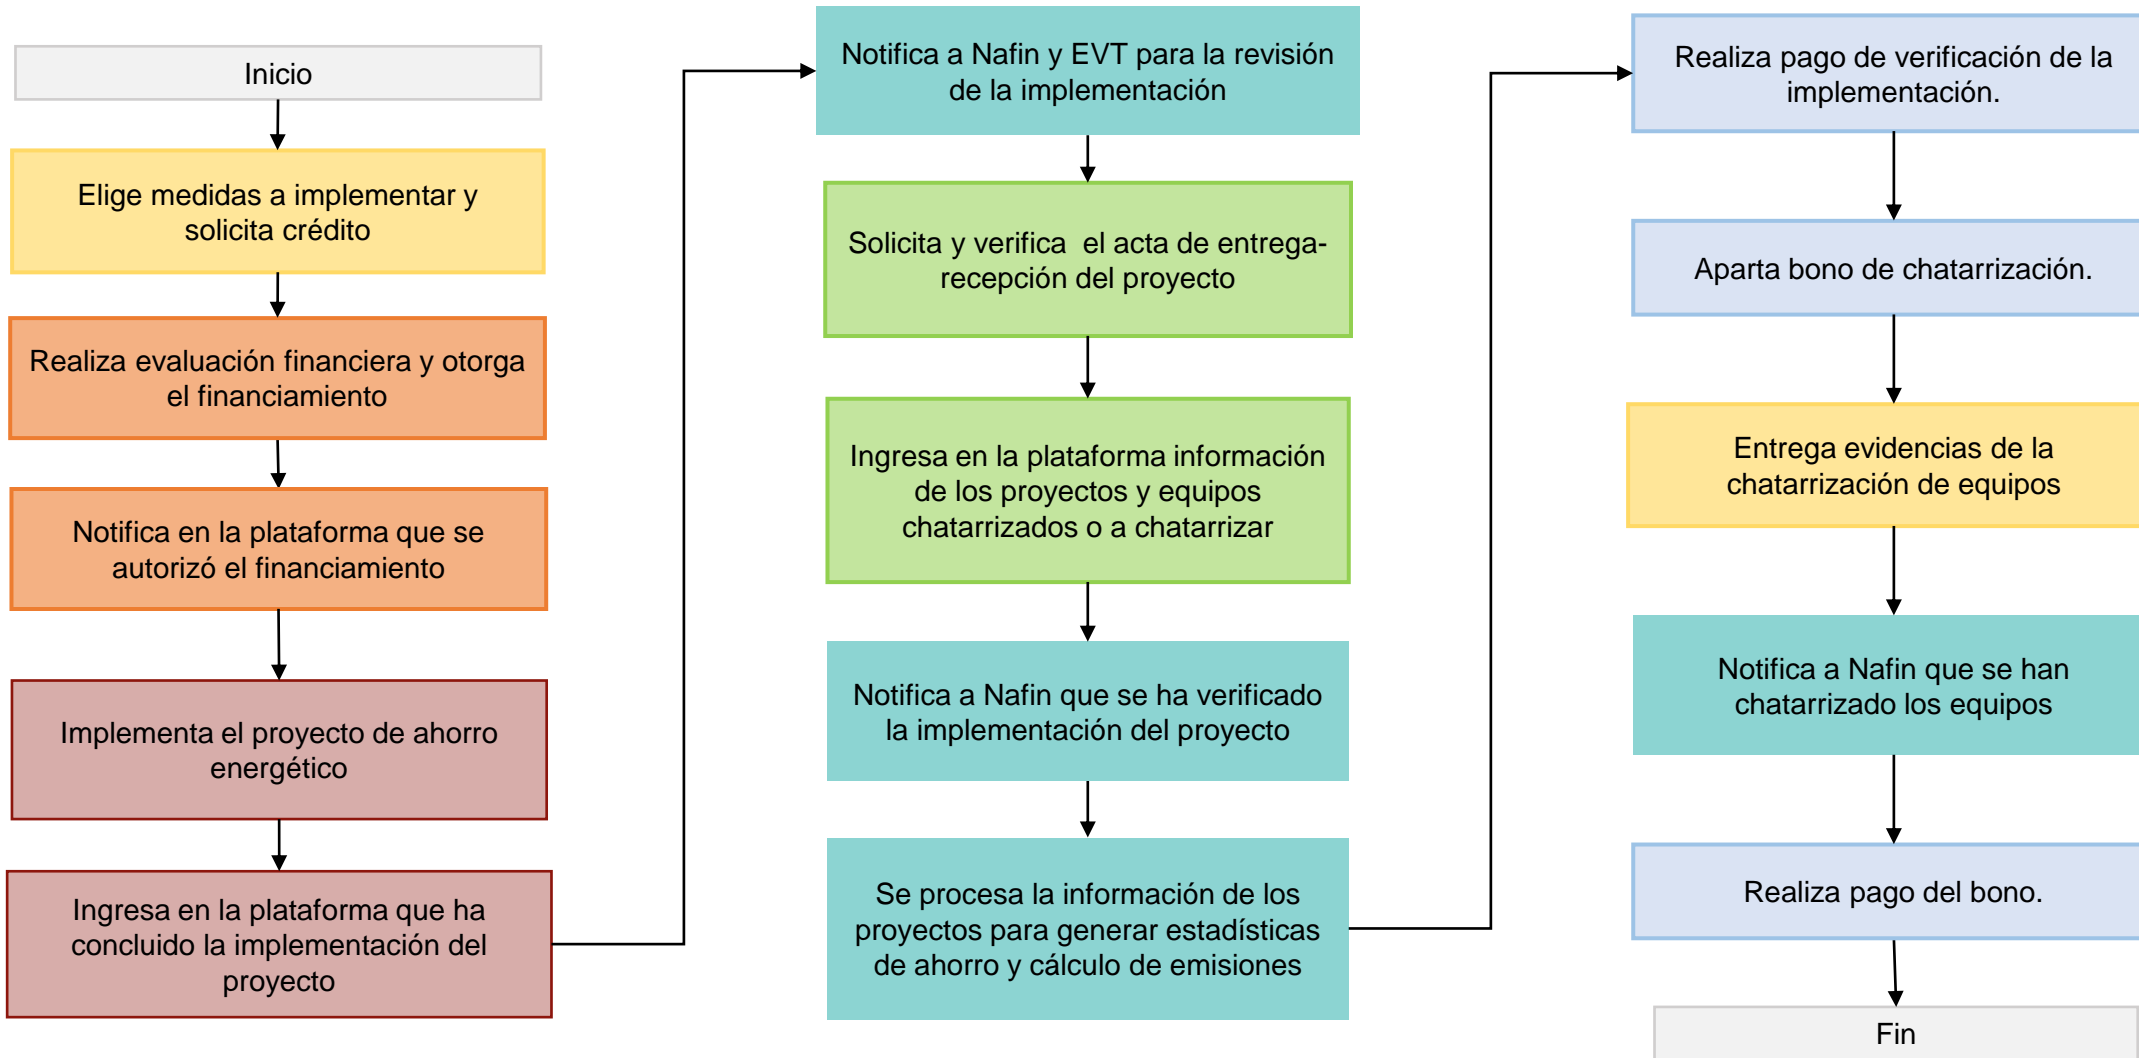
Inicio

Elige medidas a implementar y solicita crédito

Realiza evaluación financiera y otorga el financiamiento

Notifica en la plataforma que se autorizó el financiamiento

Implementa el proyecto de ahorro energético

Ingresa en la plataforma que ha concluido la implementación del proyecto

Notifica a Nafin y EVT para la revisión de la implementación

Solicita y verifica el acta de entrega-recepción del proyecto

Ingresa en la plataforma información de los proyectos y equipos chatarrizados o a chatarrizar

Notifica a Nafin que se ha verificado la implementación del proyecto

Se procesa la información de los proyectos para generar estadísticas de ahorro y cálculo de emisiones

Realiza pago de verificación de la implementación.

Aparta bono de chatarrización.

Entrega evidencias de la chatarrización de equipos

Notifica a Nafin que se han chatarrizado los equipos

Realiza pago del bono.

Fin